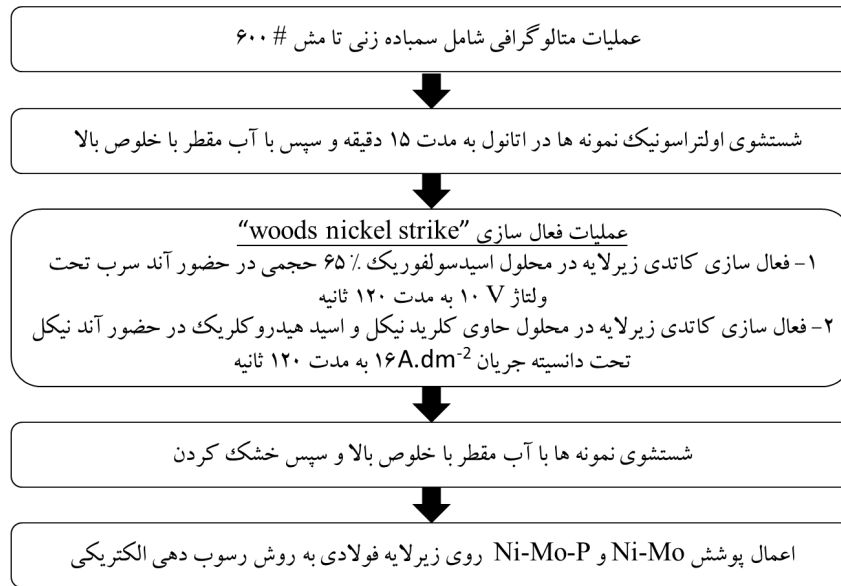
عملیات متالوگرافی شامل سمباده زنی تا مش # ۶۰۰

شستشوی اولتراسونیک نمونه ها در اتانول به مدت ۱۵ دقیقه و سپس با آب مقطر با خلوص بالا

عملیات فعال سازی "woods nickel strike"
۱- فعال سازی کاتدی زیرلایه در محلول اسیدسولفوریک ٪ ۶۵ حجمی در حضور آند سرب تحت ولتاژ V ۱۰ به مدت ۱۲۰ ثانیه
۲- فعال سازی کاتدی زیرلایه در محلول حاوی کلرید نیکل و اسید هیدروکلریک در حضور آند نیکل تحت دانسیته جریان $۱۶A.dm^{-2}$ به مدت ۱۲۰ ثانیه

شستشوی نمونه ها با آب مقطر با خلوص بالا و سپس خشک کردن

اعمال پوشش Ni-Mo و Ni-Mo-P روی زیرلایه فولادی به روش رسوب دهی الکتریکی